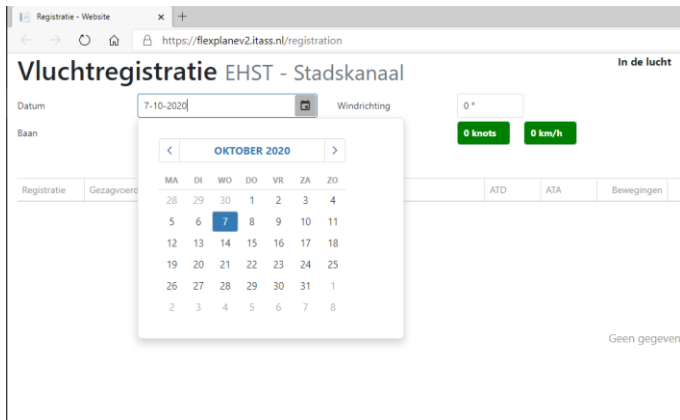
Registratie - Website × +

https://flexplanev2.itass.nl/registration

Vluchtregistratie EHST - Stadskanaal

In de lucht

Datum 7-10-2020

Windrichting 0 °

Baan

0 knots 0 km/h

Registratie Gezagvoerd

ATD ATA Bewegingen

OKTOBER 2020

| MA | DI | WO | DO | VR | ZA | ZO |
|---|---|---|---|---|---|---|
| 28 | 29 | 30 | 1 | 2 | 3 | 4 |
| 5 | 6 | 7 | 8 | 9 | 10 | 11 |
| 12 | 13 | 14 | 15 | 16 | 17 | 18 |
| 19 | 20 | 21 | 22 | 23 | 24 | 25 |
| 26 | 27 | 28 | 29 | 30 | 31 | 1 |
| 2 | 3 | 4 | 5 | 6 | 7 | 8 |

Geen gegeven